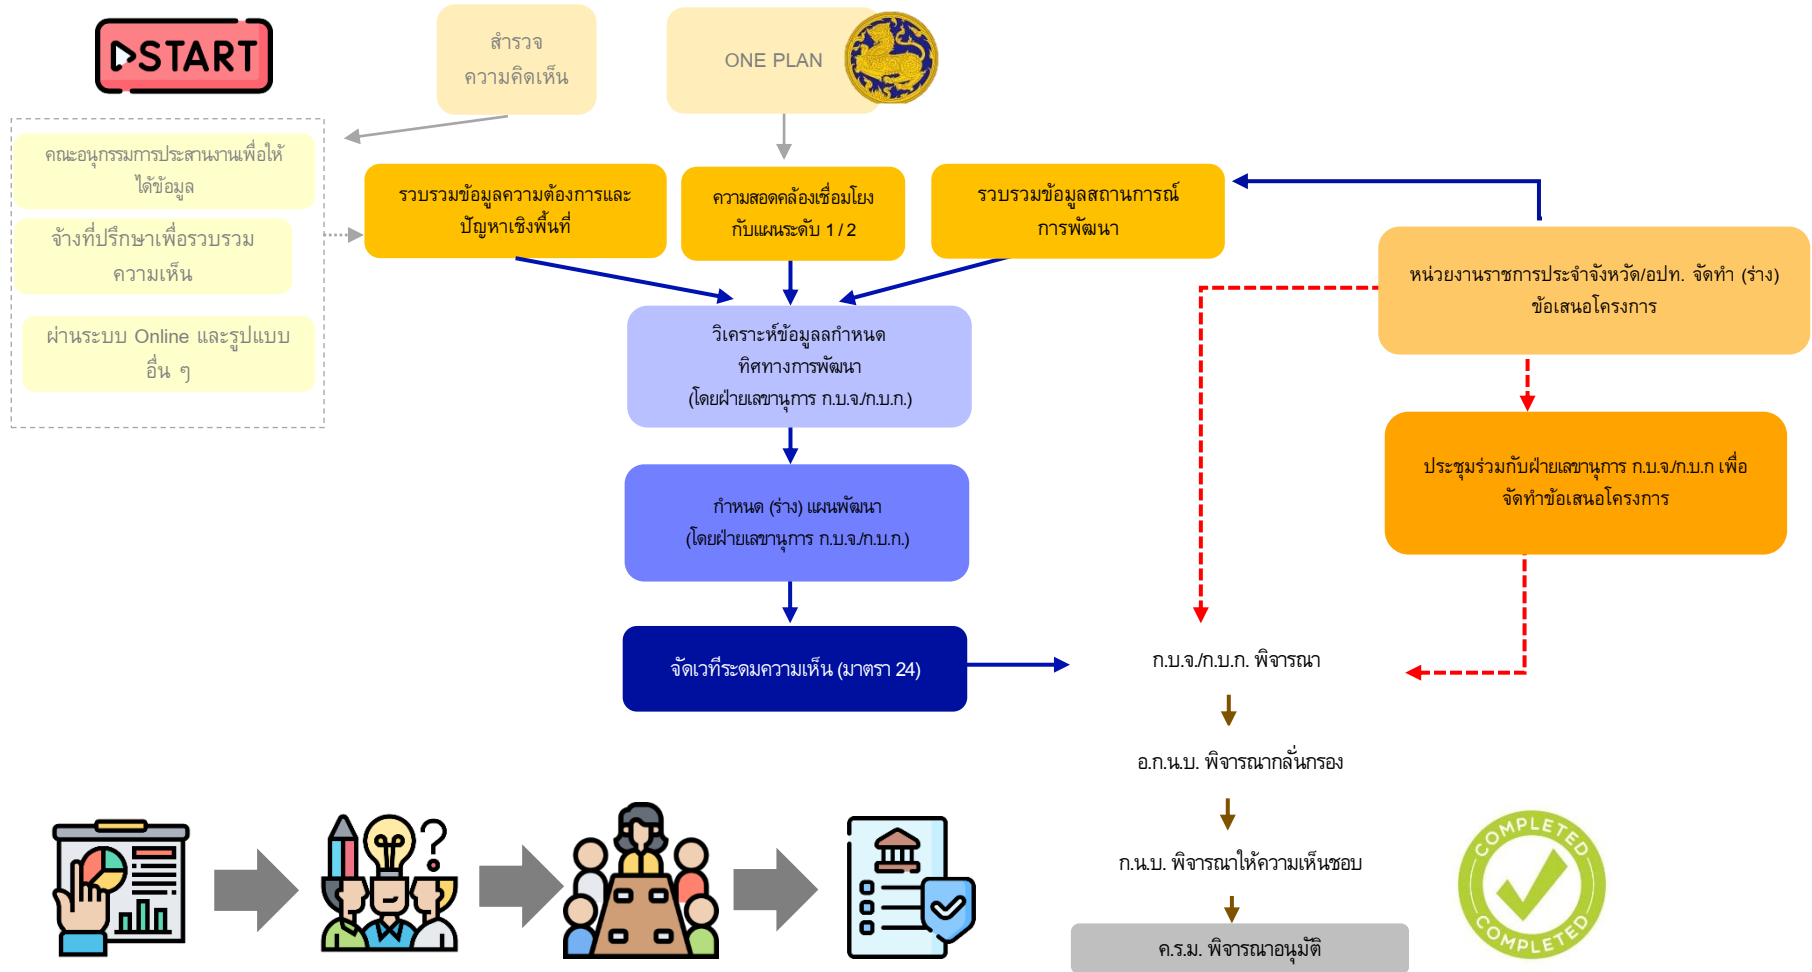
START

สำรวจ
ความคิดเห็น

ONE PLAN

คณะอนุกรรมการประสานงานเพื่อให้ได้ข้อมูล

จ้างที่ปรึกษาเพื่อรวบรวมความเห็น

ผ่านระบบ Online และรูปแบบอื่น ๆ

รวบรวมข้อมูลความต้องการและปัญหาเชิงพื้นที่

ความสอดคล้องเชื่อมโยงกับแผนระดับ 1/2

รวบรวมข้อมูลสถานการณ์การพัฒนา

หน่วยงานราชการประจำจังหวัด/อปท. จัดทำ (ร่าง) ข้อเสนอโครงการ

วิเคราะห์ข้อมูลกำหนดทิศทางการพัฒนา
(โดยฝ่ายเลขานุการ ก.บ.จ./ก.บ.ก.)

ประชุมร่วมกับฝ่ายเลขานุการ ก.บ.จ./ก.บ.ก เพื่อจัดทำข้อเสนอโครงการ

กำหนด (ร่าง) แผนพัฒนา
(โดยฝ่ายเลขานุการ ก.บ.จ./ก.บ.ก.)

จัดเวทีระดมความเห็น (มาตรา 24)

ก.บ.จ./ก.บ.ก. พิจารณา

อ.ก.น.บ. พิจารณากลั่นกรอง

ก.น.บ. พิจารณาให้ความเห็นชอบ

ค.ร.ม. พิจารณาอนุมัติ

COMPLETED
COMPLETED